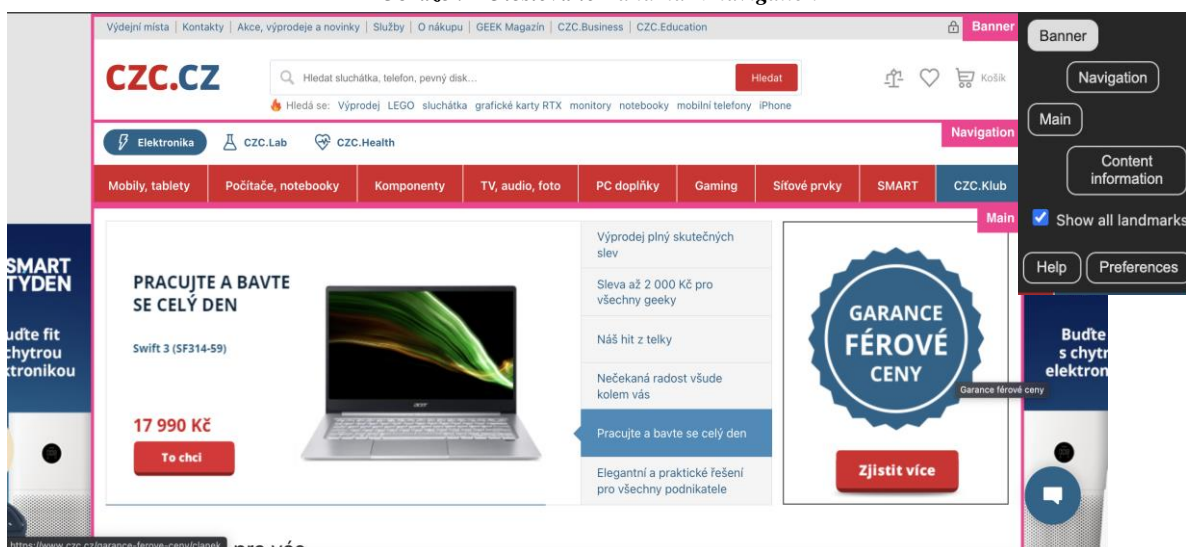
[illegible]

Výdejní místa | Kontakty | Akce, výprodeje a novinky | Služby | O nákupu | GEEK Magazín | CZC.Business | CZC.Education

Banner

CZC.CZ

Hledat sluchátka, telefon, pevný disk...

Hledat

Košík

Hledá se: Výprodej LEGO sluchátka grafické karty RTX monitory notebooky mobilní telefony iPhone

Elektronika CZC.Lab CZC.Health

Navigation

Mobily, tablety | Počítače, notebooky | Komponenty | TV, audio, foto | PC doplňky | Gaming | Síťové prvky | SMART | CZC.Klub

Main

SMART TÝDEN

Buďte fit chytrou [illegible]tronikou

PRACUJTE A BAVTE SE CELÝ DEN

Swift 3 (SF314-59)

17 990 Kč

To chci

Výprodej plný skutečných slev

Sleva až 2 000 Kč pro všechny geeky

Náš hit z telky

Nečekaná radost všude kolem vás

Pracujte a bavte se celý den

Elegantní a praktické řešení pro všechny podnikatele

GARANCE FÉROVÉ CENY

Garance férové ceny

Zjistit více

Buďte s chyt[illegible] elektron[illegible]

Banner

Navigation

Main

Content information

Show all landmarks

Help

Preferences

https://www.czc.cz/garance-ferove-ceny/clanek

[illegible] pro vás